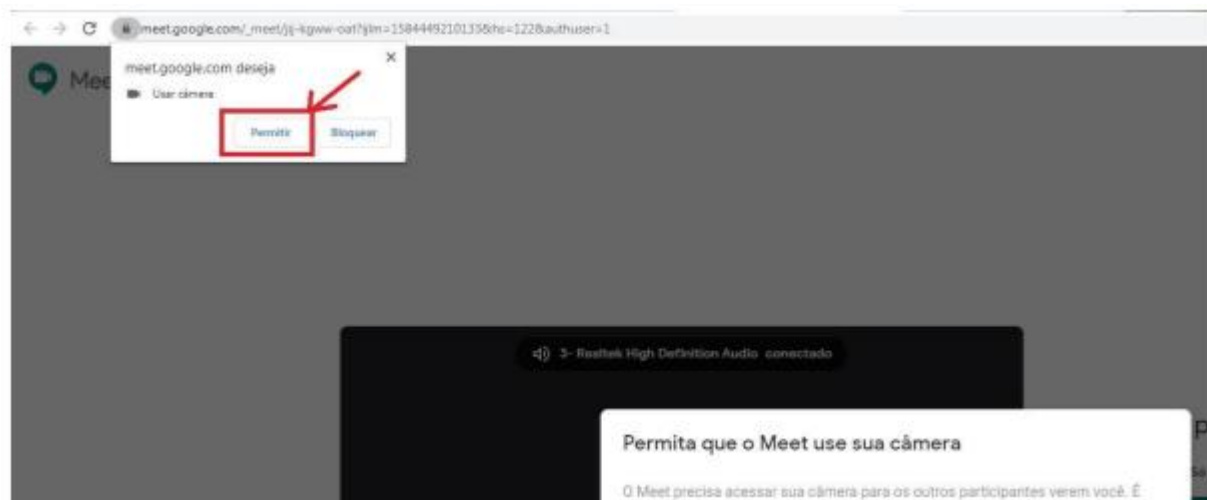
meet.google.com/_meet/jj-kgww-oat?ijlm=1584449210133&hs=122&authuser=1

meet.google.com deseja

Usar câmera

Permitir

Bloquear

Mee

3- Realtek High Definition Audio conectado

Permita que o Meet use sua câmera

O Meet precisa acessar sua câmera para os outros participantes verem você. É

P

Se